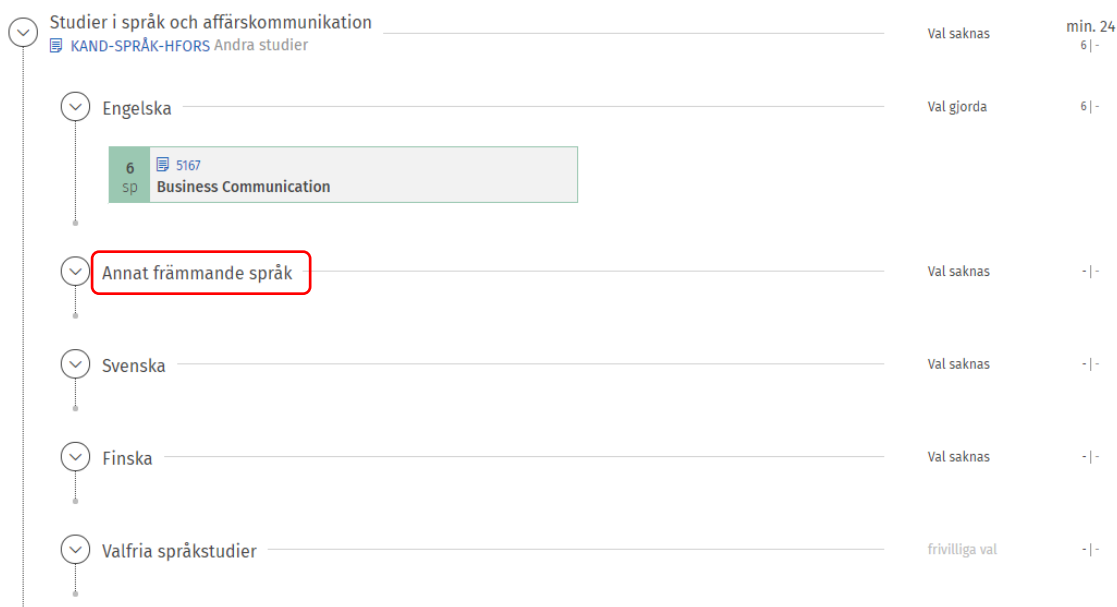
Studier i språk och affärskommunikation
KAND-SPRÅK-HFORS Andra studier
Val saknas
min. 24
6 | -

Engelska
Val gjorda
6 | -

6 sp
5167
Business Communication

Annat främmande språk
Val saknas
- | -

Svenska
Val saknas
- | -

Finska
Val saknas
- | -

Valfria språkstudier
frivilliga val
- | -